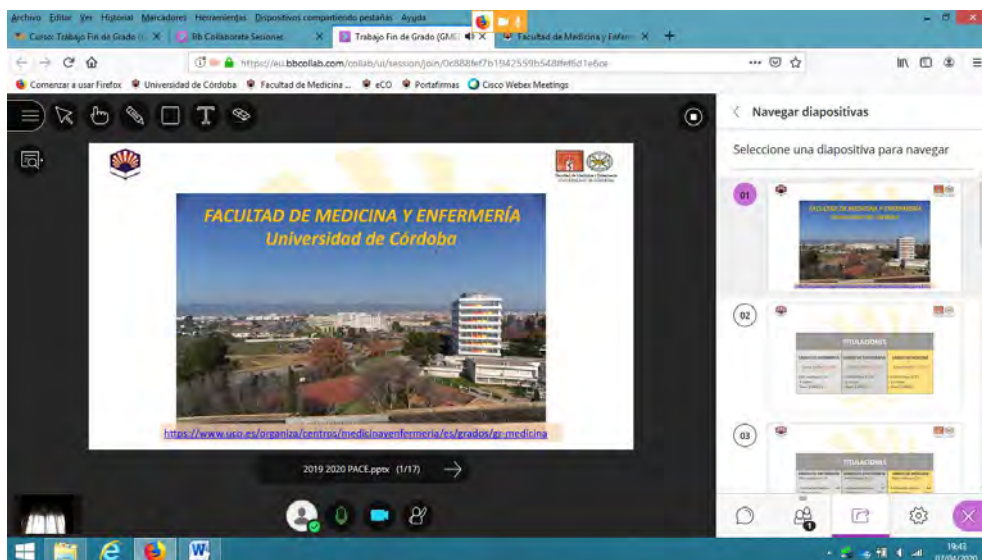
Archivo Editar Ver Historial Marcadores Herramientas Dispositivos compartiendo pestañas Ayuda

Curso: Trabajo Fin de Grado (... ×
Bb Collaborate Sesiones ×
Trabajo Fin de Grado (GM... ×
Facultad de Medicina y Enferm... ×
+

https://eu.bbcollab.com/collab/ui/session/join/0c888fef7b1942559b548ffef6d1e6ce

Comenzar a usar Firefox
Universidad de Córdoba
Facultad de Medicina ...
eCO
Portafirmas
Cisco Webex Meetings

FACULTAD DE MEDICINA Y ENFERMERÍA
Universidad de Córdoba

https://www.uco.es/organiza/centros/medicinayenfermeria/es/grados/gr-medicina

2019 2020 PACE.pptx (1/17)

Navegar diapositivas

Seleccione una diapositiva para navegar

01

FACULTAD DE MEDICINA Y ENFERMERÍA

02

TITULACIONES

03

TITULACIONES

19:43
17/04/2020